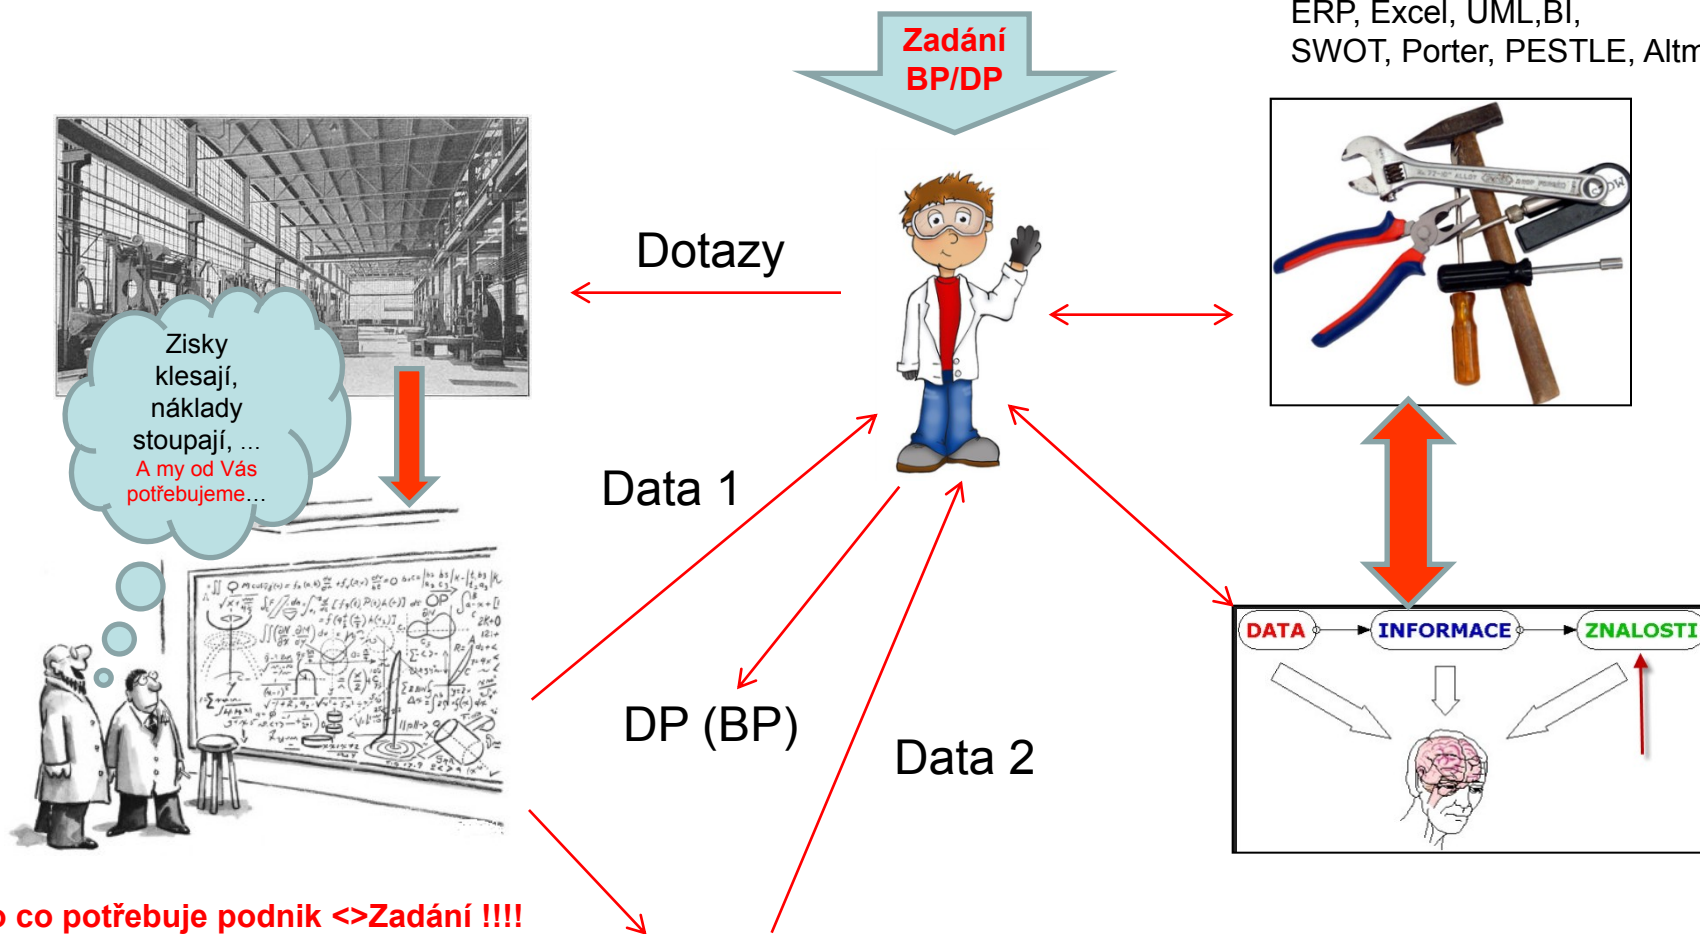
ERP, Excel, UML,BI,
SWOT, Porter, PESTLE, Altm

Zadání BP/DP

Dotazy

Zisky klesají, náklady stoupají, ...
A my od Vás potřebujeme...

Data 1

DP (BP)

Data 2

DATA
INFORMACE
ZNALOSTI

o co potřebuje podnik <>Zadání !!!!